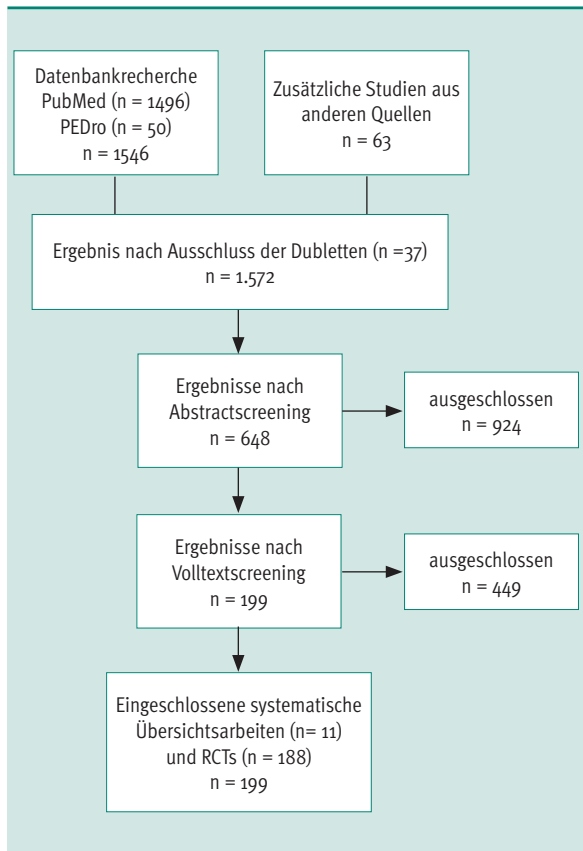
Datenbankrecherche
PubMed (n = 1496)
PEDro (n = 50)
n = 1546

Zusätzliche Studien aus anderen Quellen
n = 63

Ergebnis nach Ausschluss der Dubletten (n =37)
n = 1.572

Ergebnisse nach Abstractscreening
n = 648

ausgeschlossen
n = 924

Ergebnisse nach Volltextscreening
n = 199

ausgeschlossen
n = 449

Eingeschlossene systematische Übersichtsarbeiten (n= 11) und RCTs (n = 188)
n = 199